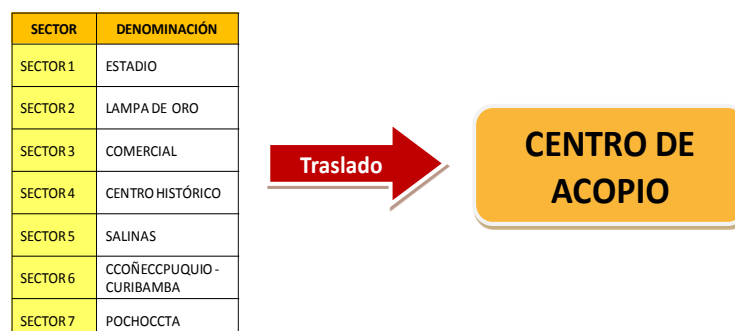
| SECTOR | DENOMINACIÓN |
|---|---|
| SECTOR 1 | ESTADIO |
| SECTOR 2 | LAMPA DE ORO |
| SECTOR 3 | COMERCIAL |
| SECTOR 4 | CENTRO HISTÓRICO |
| SECTOR 5 | SALINAS |
| SECTOR 6 | CCOÑECCPUQUIO - CURIBAMBA |
| SECTOR 7 | POCHOCCTA |

Traslado

CENTRO DE ACOPIO